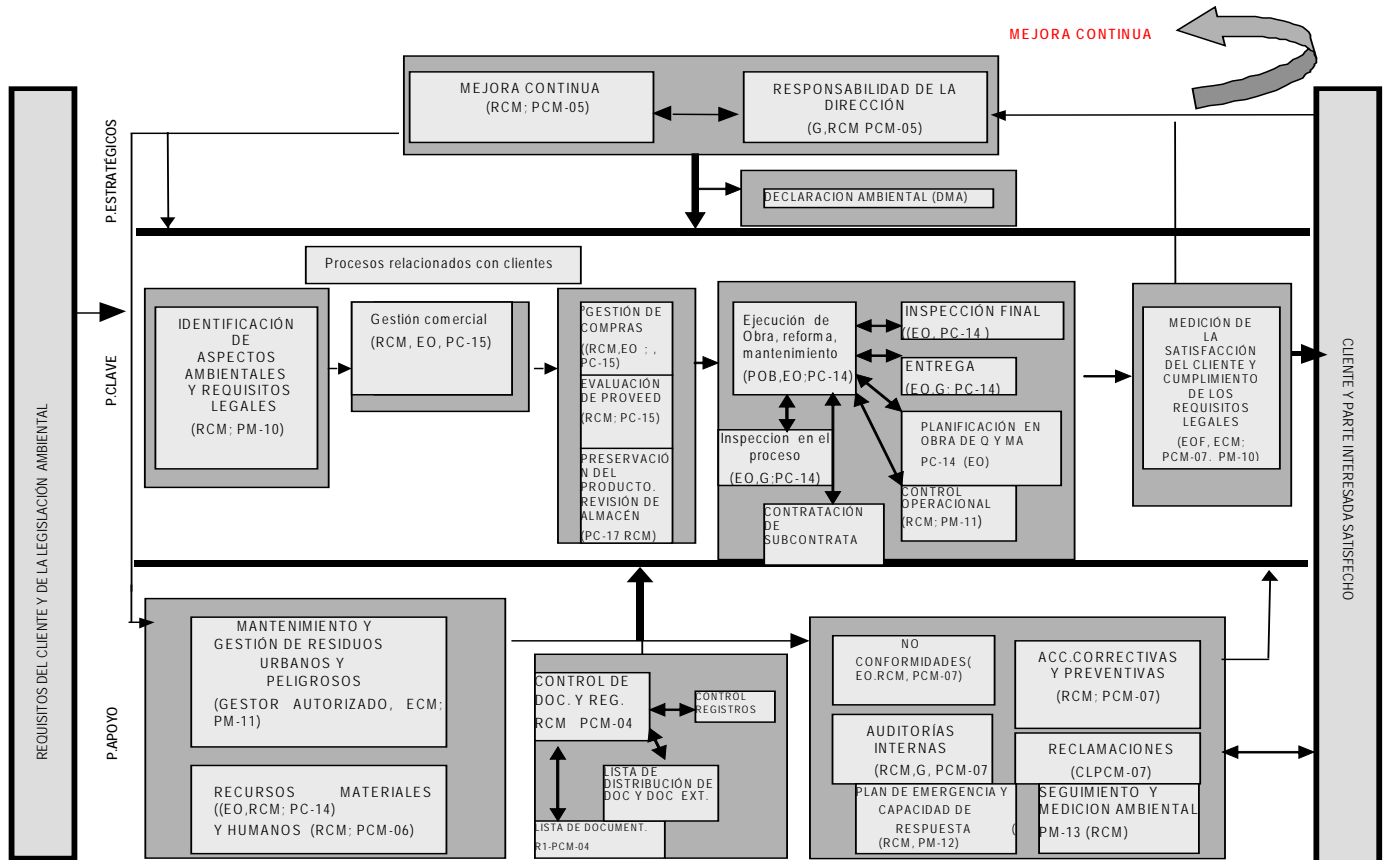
MEJORA CONTINUA

REQUISITOS DEL CLIENTE Y DE LA LEGISLACIÓN AMBIENTAL

P.ESTRATÉGICOS

MEJORA CONTINUA
(RCM; PCM-05)

RESPONSABILIDAD DE LA DIRECCIÓN
(G,RCM PCM-05)

DECLARACION AMBIENTAL (DMA)

CLIENTE Y PARTE INTERESADA SATISFECHO

Procesos relacionados con clientes

P.CLAVE

IDENTIFICACIÓN DE ASPECTOS AMBIENTALES Y REQUISITOS LEGALES
(RCM; PM-10)

Gestión comercial
(RCM, EO, PC-15)

"GESTIÓN DE COMPRAS
((RCM,EO ; , PC-15)

EVALUACIÓN DE PROVEED
(RCM; PC-15)

PRESERVACIÓN DEL PRODUCTO. REVISIÓN DE ALMACÉN
(PC-17 RCM)

Ejecución de Obra, reforma, mantenimiento
(POB,EO;PC-14)

INSPECCIÓN FINAL
(EO, PC-14 )

ENTREGA
(EO,G; PC-14)

PLANIFICACIÓN EN OBRA DE Q Y MA
PC-14 (EO)

Inspeccion en el proceso
(EO,G;PC-14)

CONTROL OPERACIONAL
(RCM; PM-11)

CONTRATACIÓN DE SUBCONTRATA

MEDICIÓN DE LA SATISFACCIÓN DEL CLIENTE Y CUMPLIMIENTO DE LOS REQUISITOS LEGALES
(EOF, ECM; PCM-07. PM-10)

P.APOYO

MANTENIMIENTO Y GESTIÓN DE RESIDUOS URBANOS Y PELIGROSOS
(GESTOR AUTORIZADO, ECM; PM-11)

RECURSOS MATERIALES ((EO,RCM; PC-14)
Y HUMANOS (RCM; PCM-06)

CONTROL DE DOC. Y REG.
RCM PCM-04

CONTROL REGISTROS

LISTA DE DISTRIBUCIÓN DE DOC Y DOC EXT.

LISTA DE DOCUMENT.
R1-PCM-04

NO CONFORMIDADES( EO.RCM, PCM-07)

ACC.CORRECTIVAS Y PREVENTIVAS
(RCM; PCM-07)

AUDITORÍAS INTERNAS
(RCM,G, PCM-07

RECLAMACIONES
(CLPCM-07)

PLAN DE EMERGENCIA Y CAPACIDAD DE RESPUESTA (RCM, PM-12)

SEGUIMIENTO Y MEDICION AMBIENTAL
PM-13 (RCM)